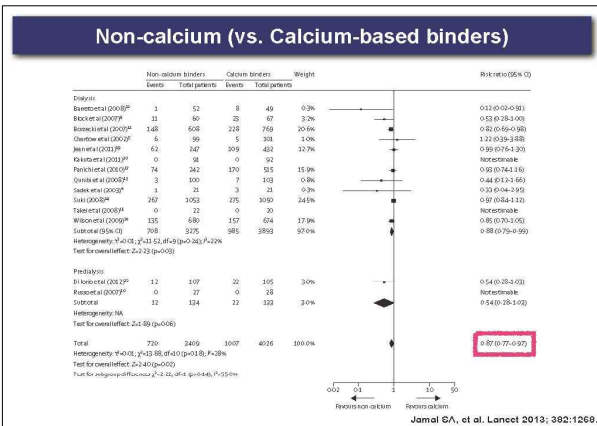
Non-calcium (vs. Calcium-based binders)

| | Non-calcium binders Events | Non-calcium binders Total patients | Calcium binders Events | Calcium binders Total patients | Weight | Risk ratio (95% CI) |
|---|---|---|---|---|---|---|
| Dialysis | | | | | | |
| Barreto et al (2008)²⁵ | 1 | 52 | 8 | 49 | 0.3% | 0.12 (0.02–0.91) |
| Block et al (2007)⁹ | 11 | 60 | 23 | 67 | 3.2% | 0.53 (0.28–1.00) |
| Borzecki et al (2007)³⁴ | 148 | 608 | 228 | 769 | 20.6% | 0.82 (0.69–0.98) |
| Chertow et al (2002)⁵ | 6 | 99 | 5 | 101 | 1.0% | 1.22 (0.39–3.88) |
| Jean et al (2011)³⁹ | 62 | 247 | 109 | 432 | 12.7% | 0.99 (0.76–1.30) |
| Kakuta et al (2011)³⁷ | 0 | 91 | 0 | 92 | | Not estimable |
| Panichi et al (2010)³⁵ | 74 | 242 | 170 | 515 | 15.9% | 0.93 (0.74–1.16) |
| Qunibi et al (2008)³⁶ | 3 | 100 | 7 | 103 | 0.8% | 0.44 (0.12–1.66) |
| Sadek et al (2003)⁸ | 1 | 21 | 3 | 21 | 0.3% | 0.33 (0.04–2.95) |
| Suki (2008)²⁸ | 267 | 1053 | 275 | 1050 | 24.5% | 0.97 (0.84–1.12) |
| Takei et al (2008)²⁴ | 0 | 22 | 0 | 20 | | Not estimable |
| Wilson et al (2009)²⁶ | 135 | 680 | 157 | 674 | 17.9% | 0.85 (0.70–1.05) |
| Subtotal (95% CI) | 708 | 3375 | 985 | 3893 | 97.0% | 0.88 (0.79–0.99) |

Heterogeneity: τ²=0.01; χ²=11.52, df=9 (p=0.24); I²=22%
Test for overall effect: Z=2.23 (p=0.03)

| | | | | | | |
|---|---|---|---|---|---|---|
| Predialysis | | | | | | |
| Di Iorio et al (2012)²² | 12 | 107 | 22 | 105 | 3.0% | 0.54 (0.28–1.03) |
| Russo et al (2007)¹⁰ | 0 | 27 | 0 | 28 | | Not estimable |
| Subtotal | 12 | 134 | 22 | 133 | 3.0% | 0.54 (0.28–1.03) |

Heterogeneity: NA
Test for overall effect: Z=1.89 (p=0.06)

| | | | | | | |
|---|---|---|---|---|---|---|
| Total | 720 | 3409 | 1007 | 4026 | 100.0% | 0.87 (0.77–0.97) |

Heterogeneity: τ²=0.01; χ²=13.88, df=10 (p=0.18); I²=28%
Test for overall effect: Z=2.40 (p=0.02)
Test for subgroup differences: χ²=2.12, df=1 (p=0.14), I²=55.0%

0.02 0.1 1 10 50
Favours non-calcium Favours calcium

Jamal SA, et al. Lancet 2013; 382:1268.